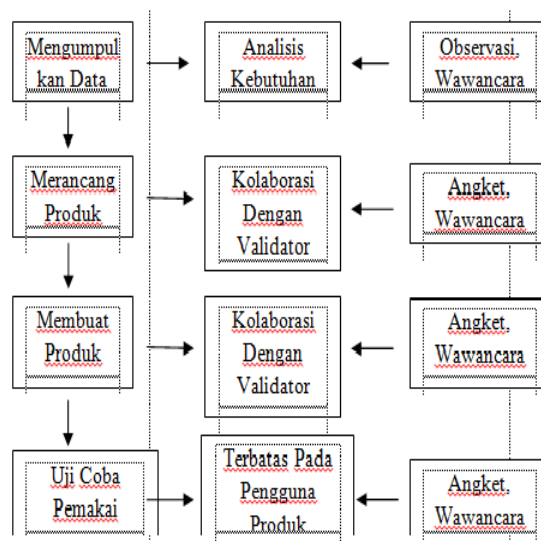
Mengumpulkan Data

Analisis Kebutuhan

Observasi, Wawancara

Merancang Produk

Kolaborasi Dengan Validator

Angket, Wawancara

Membuat Produk

Kolaborasi Dengan Validator

Angket, Wawancara

Uji Coba Pemakai

Terbatas Pada Pengguna Produk

Angket, Wawancara